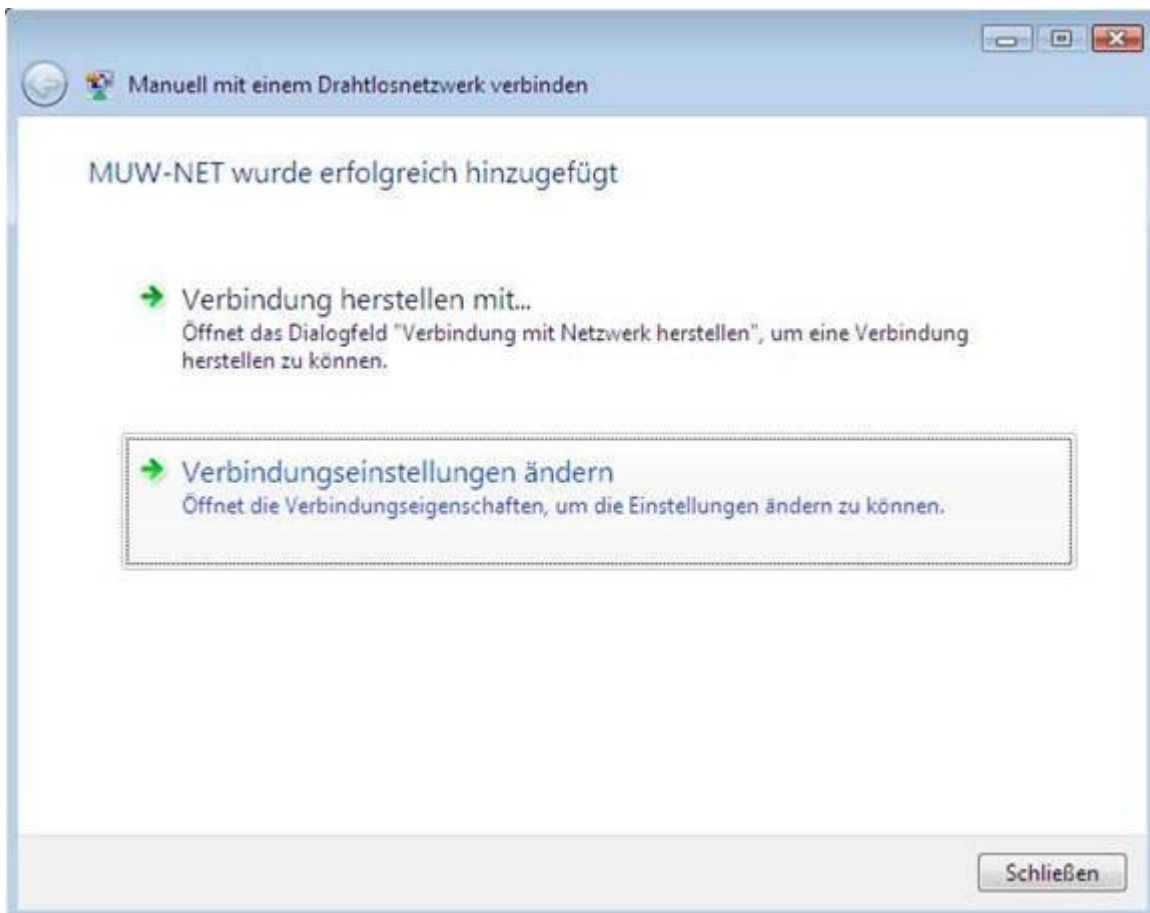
Manuell mit einem Drahtlosnetzwerk verbinden

MUW-NET wurde erfolgreich hinzugefügt

Verbindung herstellen mit...
Öffnet das Dialogfeld "Verbindung mit Netzwerk herstellen", um eine Verbindung herstellen zu können.

Verbindungseinstellungen ändern
Öffnet die Verbindungseigenschaften, um die Einstellungen ändern zu können.

Schließen